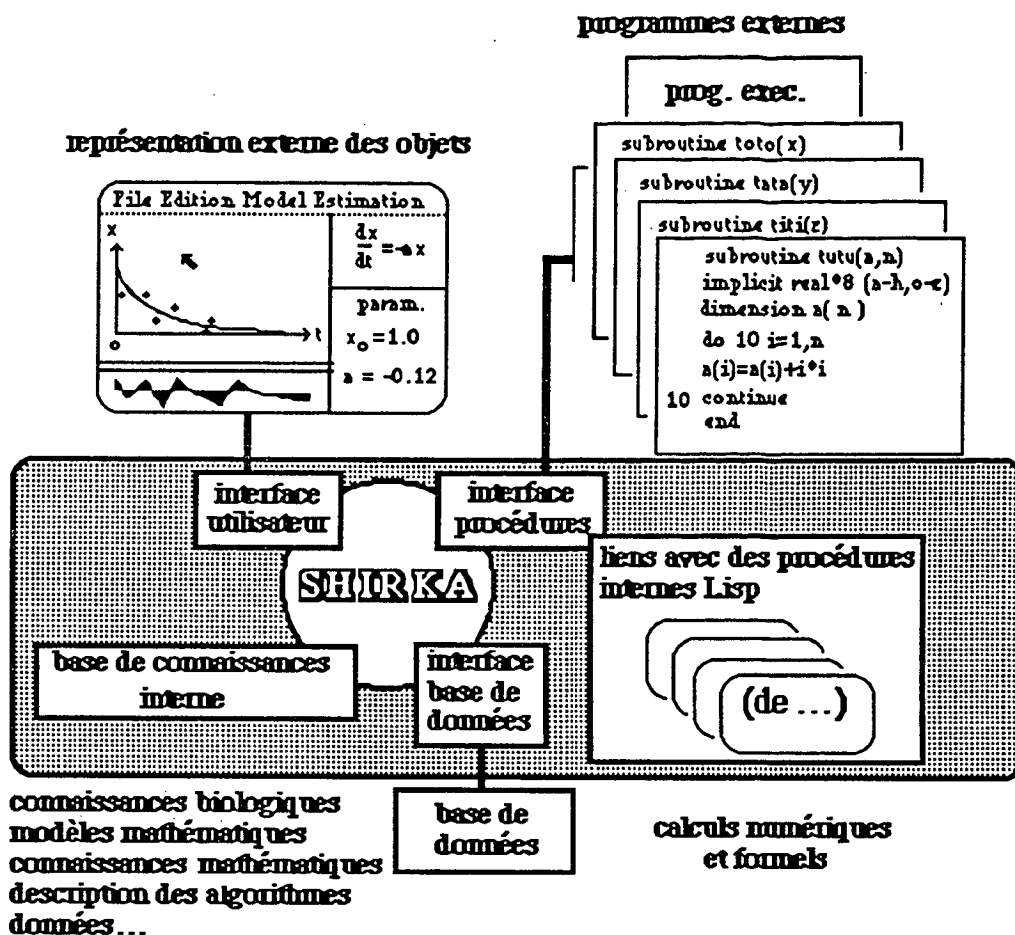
programmes externes

prog. exec.

représentation externe des objets

File Edition Model Estimation

x

$\frac{dx}{dt}=-ax$

param.

$x_o=1.0$

a = -0.12

o

t

subroutine toto(x)

subroutine tata(y)

subroutine titi(z)

subroutine tutu(a,n)
implicit real*8 (a-h,o-z)
dimension a( n )
do 10 i=1,n
a(i)=a(i)+i*i
10 continue
end

interface utilisateur

interface procédures

SHIRKA

liens avec des procédures internes Lisp

base de connaissances interne

interface base de données

(de ...)

connaissances biologiques
modèles mathématiques
connaissances mathématiques
description des algorithmes
données...

base de données

calculs numériques et formels